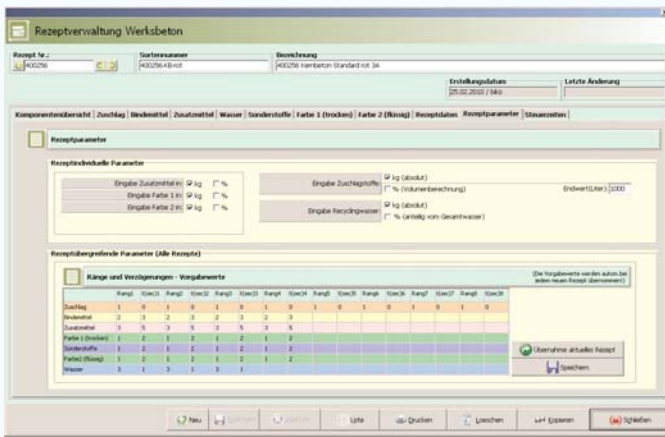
Rezeptverwaltung Werksbeton

Rezept Nr.: 400256
Sortennummer 400256-KB-rot
Bezeichnung 400256 Kernbeton Standard rot 3A

Erstellungsdatum 25.02.2010 / bko
Letzte Änderung

Komponentenübersicht | Zuschlag | Bindemittel | Zusatzmittel | Wasser | Sonderstoffe | Farbe 1 (trocken) | Farbe 2 (flüssig) | Rezeptdaten | Rezeptparameter | Steuerzeiten

Rezeptparameter

Rezeptindividuelle Parameter

Eingabe Zusatzmittel in ☑ kg ☐ %
Eingabe Farbe 1 in ☑ kg ☐ %
Eingabe Farbe 2 in ☑ kg ☐ %

Eingabe Zuschlagstoffe ☑ kg (absolut) ☐ % (Volumenberechnung)
Endwert(Liter) 1000

Eingabe Recyclingwasser ☑ kg (absolut) ☐ % (anteilig vom Gesamtwasser)

Rezeptübergreifende Parameter (Alle Rezepte)

Ränge und Verzögerungen - Vorgabewerte

(Die Vorgabewerte werden autom.bei jedem neuen Rezept übernommen)

| | Rang1 | V(sec)1 | Rang2 | V(sec)2 | Rang3 | V(sec)3 | Rang4 | V(sec)4 | Rang5 | V(sec)5 | Rang6 | V(sec)6 | Rang7 | V(sec)7 | Rang8 | V(sec)8 |
|---|---|---|---|---|---|---|---|---|---|---|---|---|---|---|---|---|
| Zuschlag | 1 | 0 | 1 | 0 | 1 | 0 | 1 | 0 | 1 | 0 | 1 | 0 | 1 | 0 | 1 | 0 |
| Bindemittel | 2 | 3 | 2 | 3 | 2 | 3 | 2 | 3 | | | | | | | | |
| Zusatzmittel | 3 | 5 | 3 | 5 | 3 | 5 | 3 | 5 | | | | | | | | |
| Farbe 1 (trocken) | 1 | 2 | 1 | 2 | 1 | 2 | 1 | 2 | | | | | | | | |
| Sonderstoffe | 1 | 2 | 1 | 2 | 1 | 2 | 1 | 2 | | | | | | | | |
| Farbe2 (flüssig) | 1 | 2 | 1 | 2 | 1 | 2 | 1 | 2 | | | | | | | | |
| Wasser | 3 | 1 | 3 | 1 | 3 | 1 | | | | | | | | | | |

Übernahme aktuelles Rezept
Speichern

Neu | Speichern | Abbruch | Liste | Drucken | Loeschen | Kopieren | Schließen